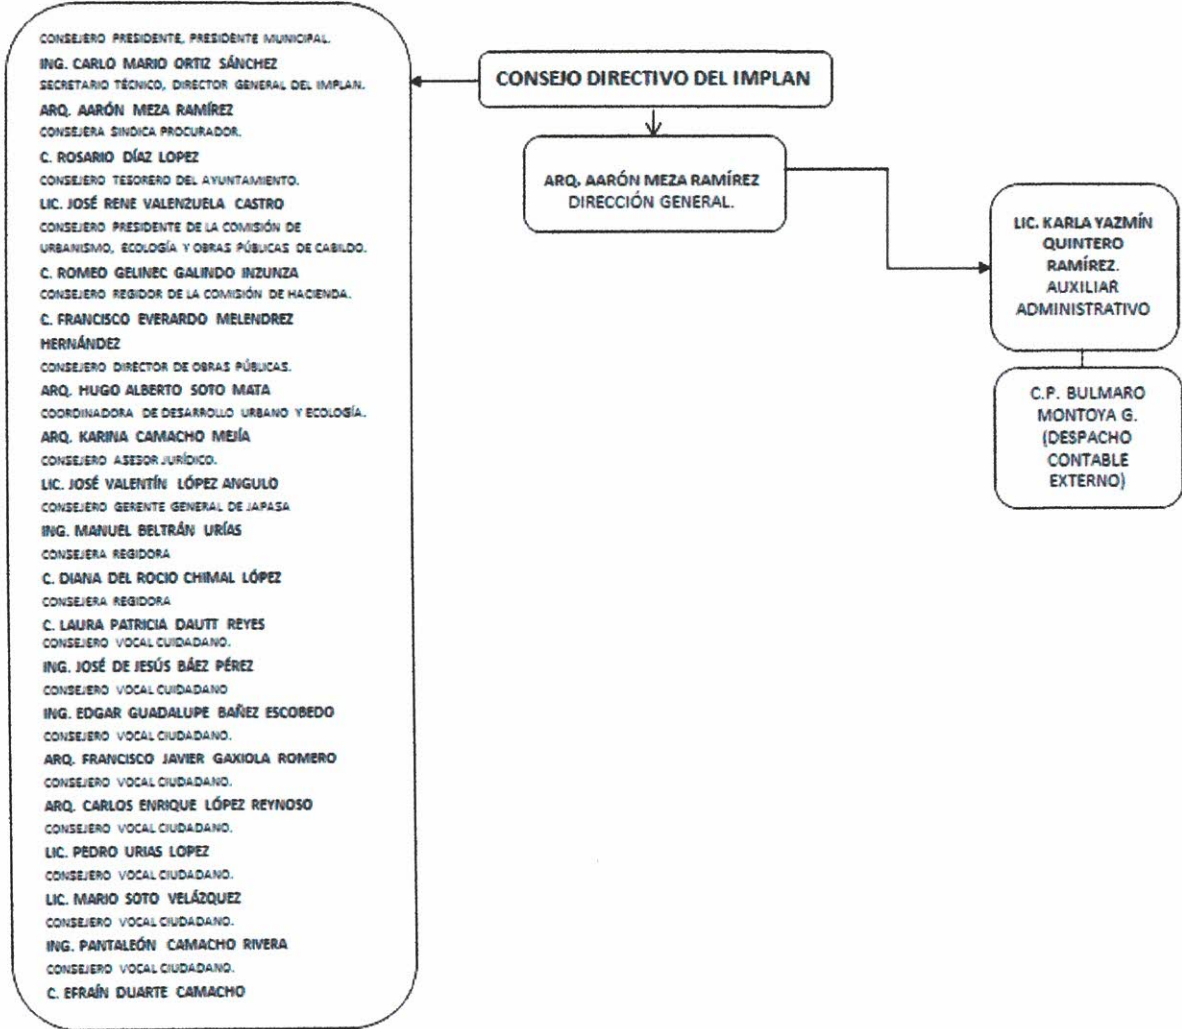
CONSEJO DIRECTIVO DEL IMPLAN

CONSEJERO PRESIDENTE, PRESIDENTE MUNICIPAL.
ING. CARLO MARIO ORTIZ SÁNCHEZ
SECRETARIO TÉCNICO, DIRECTOR GENERAL DEL IMPLAN.
ARQ. AARÓN MEZA RAMÍREZ
CONSEJERA SINDICA PROCURADOR.
C. ROSARIO DÍAZ LOPEZ
CONSEJERO TESORERO DEL AYUNTAMIENTO.
LIC. JOSÉ RENE VALENZUELA CASTRO
CONSEJERO PRESIDENTE DE LA COMISIÓN DE URBANISMO, ECOLOGÍA Y OBRAS PÚBLICAS DE CABILDO.
C. ROMEO GELINEC GALINDO INZUNZA
CONSEJERO REGIDOR DE LA COMISIÓN DE HACIENDA.
C. FRANCISCO EVERARDO MELENDREZ HERNÁNDEZ
CONSEJERO DIRECTOR DE OBRAS PÚBLICAS.
ARQ. HUGO ALBERTO SOTO MATA
COORDINADORA DE DESARROLLO URBANO Y ECOLOGÍA.
ARQ. KARINA CAMACHO MEJÍA
CONSEJERO ASESOR JURÍDICO.
LIC. JOSÉ VALENTÍN LÓPEZ ANGULO
CONSEJERO GERENTE GENERAL DE JAPASA
ING. MANUEL BELTRÁN URÍAS
CONSEJERA REGIDORA
C. DIANA DEL ROCIO CHIMAL LÓPEZ
CONSEJERA REGIDORA
C. LAURA PATRICIA DAUTT REYES
CONSEJERO VOCAL CUIDADANO.
ING. JOSÉ DE JESÚS BÁEZ PÉREZ
CONSEJERO VOCAL CUIDADANO
ING. EDGAR GUADALUPE BAÑEZ ESCOBEDO
CONSEJERO VOCAL CIUDADANO.
ARQ. FRANCISCO JAVIER GAXIOLA ROMERO
CONSEJERO VOCAL CIUDADANO.
ARQ. CARLOS ENRIQUE LÓPEZ REYNOSO
CONSEJERO VOCAL CIUDADANO.
LIC. PEDRO URIAS LOPEZ
CONSEJERO VOCAL CIUDADANO.
LIC. MARIO SOTO VELÁZQUEZ
CONSEJERO VOCAL CIUDADANO.
ING. PANTALEÓN CAMACHO RIVERA
CONSEJERO VOCAL CIUDADANO.
C. EFRAÍN DUARTE CAMACHO

ARQ. AARÓN MEZA RAMÍREZ
DIRECCIÓN GENERAL.

LIC. KARLA YAZMÍN QUINTERO RAMÍREZ. AUXILIAR ADMINISTRATIVO

C.P. BULMARO MONTOYA G. (DESPACHO CONTABLE EXTERNO)